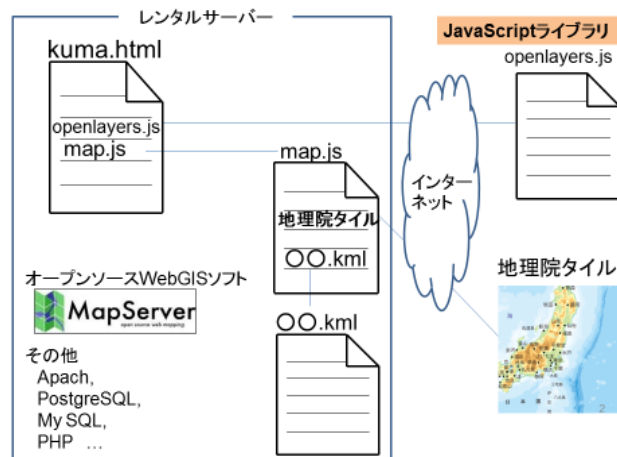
レンタルサーバー

kuma.html

openlayers.js
map.js

map.js

地理院タイル

〇〇.kml

〇〇.kml

オープンソースWebGISソフト

MapServer
open source web mapping

その他
Apach,
PostgreSQL,
My SQL,
PHP …

JavaScriptライブラリ
openlayers.js

インターネット

地理院タイル